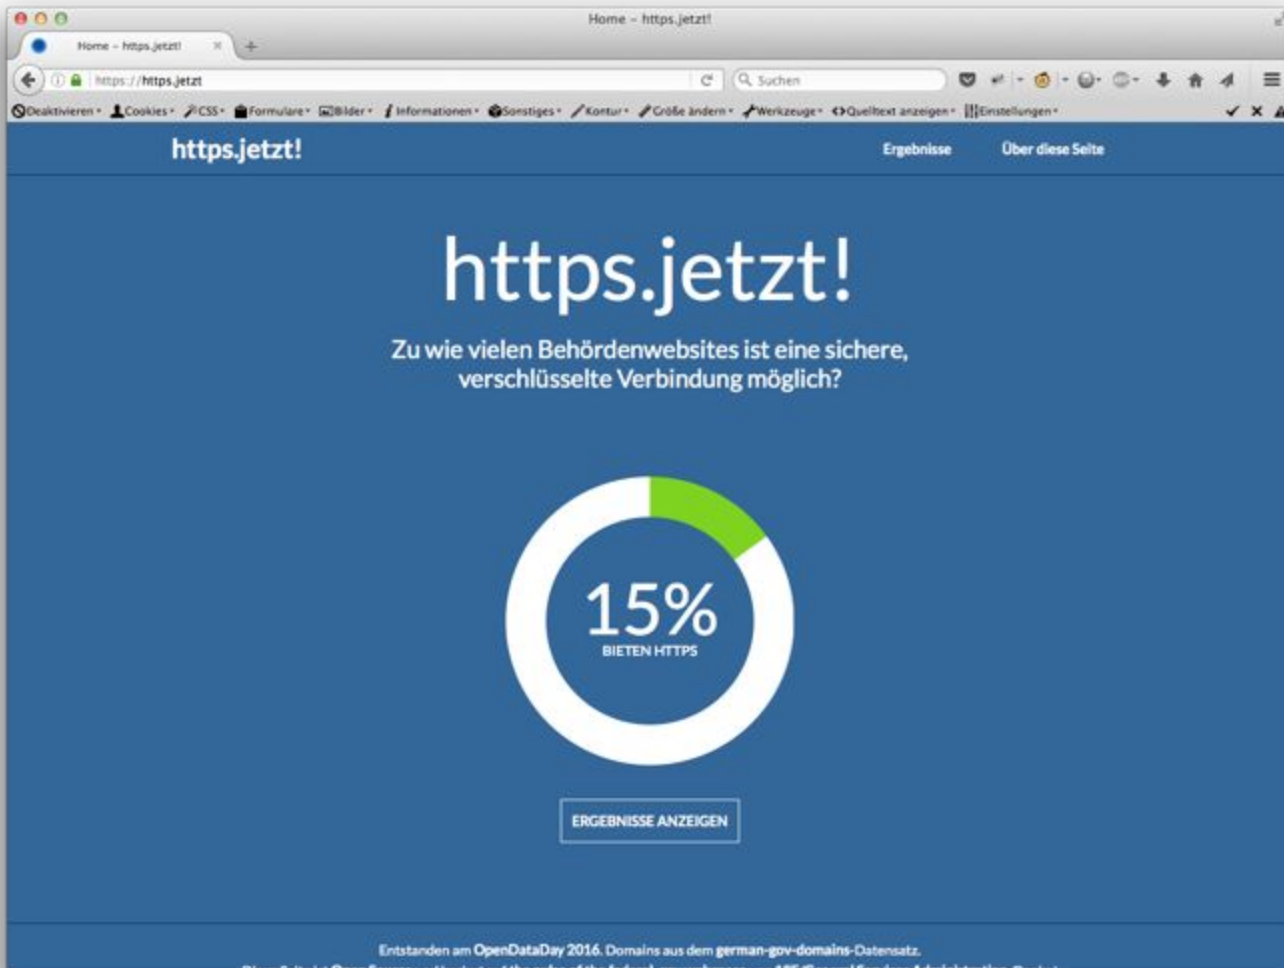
Home – https.jetzt!

Home – https.jetzt!

https://https.jetzt

Suchen

Deaktivieren • Cookies • CSS • Formulare • Bilder • Informationen • Sonstiges • Kontur • Größe ändern • Werkzeuge • Quelltext anzeigen • Einstellungen •

https.jetzt!

Ergebnisse

Über diese Seite

https.jetzt!

Zu wie vielen Behördenwebsites ist eine sichere, verschlüsselte Verbindung möglich?

15%

BIETEN HTTPS

ERGEBNISSE ANZEIGEN

Entstanden am OpenDataDay 2016. Domains aus dem german-gov-domains-Datensatz.

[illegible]